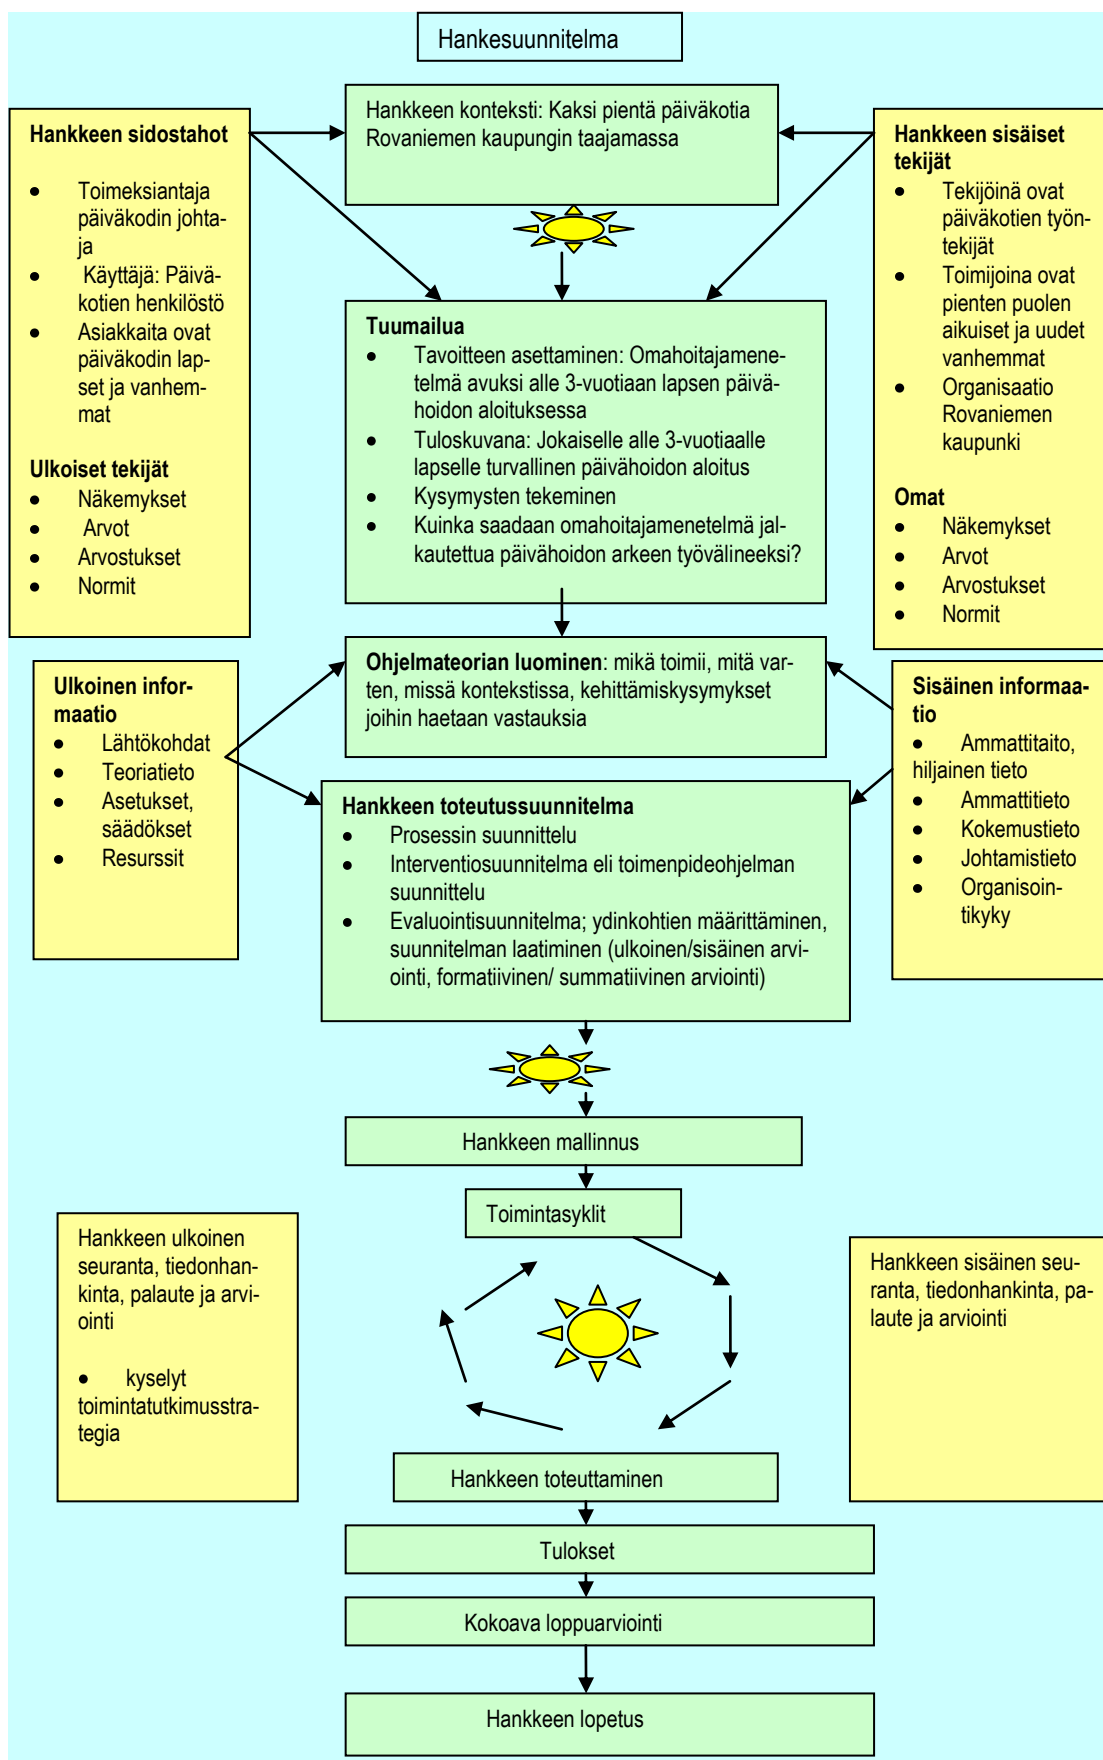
Hankesuunnitelma

Hankkeen sidostahot
- Toimeksiantaja päiväkodin johtaja
- Käyttäjä: Päiväkotien henkilöstö
- Asiakkaita ovat päiväkodin lapset ja vanhemmat

Ulkoiset tekijät
- Näkemykset
- Arvot
- Arvostukset
- Normit

Hankkeen konteksti: Kaksi pientä päiväkotia Rovaniemen kaupungin taajamassa

Hankkeen sisäiset tekijät
- Tekijöinä ovat päiväkotien työntekijät
- Toimijoina ovat pienten puolen aikuiset ja uudet vanhemmat
- Organisaatio Rovaniemen kaupunki

Omat
- Näkemykset
- Arvot
- Arvostukset
- Normit

Tuumailua
- Tavoitteen asettaminen: Omahoitajamenetelmä avuksi alle 3-vuotiaan lapsen päivähoidon aloituksessa
- Tuloskuvana: Jokaiselle alle 3-vuotiaalle lapselle turvallinen päivähoidon aloitus
- Kysymysten tekeminen
- Kuinka saadaan omahoitajamenetelmä jalkautettua päivähoidon arkeen työvälineeksi?

Ulkoinen informaatio
- Lähtökohdat
- Teoriatieto
- Asetukset, säädökset
- Resurssit

Ohjelmateorian luominen: mikä toimii, mitä varten, missä kontekstissa, kehittämiskysymykset joihin haetaan vastauksia

Sisäinen informaatio
- Ammattitaito, hiljainen tieto
- Ammattitieto
- Kokemustieto
- Johtamistieto
- Organisointikyky

Hankkeen toteutussuunnitelma
- Prosessin suunnittelu
- Interventiosuunnitelma eli toimenpideohjelman suunnittelu
- Evaluointisuunnitelma; ydinkohtien määrittäminen, suunnitelman laatiminen (ulkoinen/sisäinen arviointi, formatiivinen/ summatiivinen arviointi)

Hankkeen mallinnus

Toimintasyklit

Hankkeen ulkoinen seuranta, tiedonhankinta, palaute ja arviointi
- kyselyt toimintatutkimusstrategia

Hankkeen sisäinen seuranta, tiedonhankinta, palaute ja arviointi

Hankkeen toteuttaminen

Tulokset

Kokoava loppuarviointi

Hankkeen lopetus